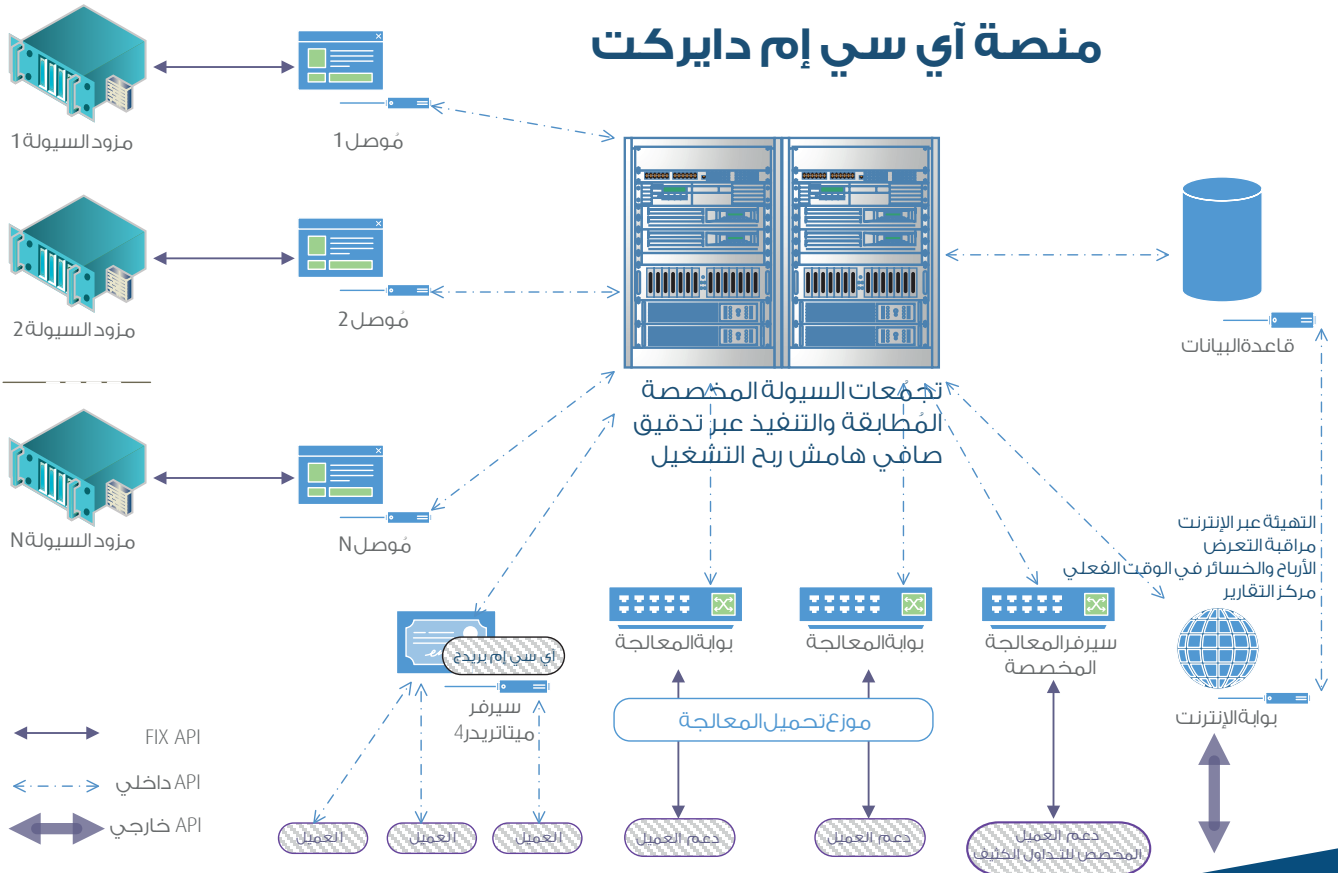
منصة آي سي إم دايركت

مزود السيولة 1

مُوصل 1

مزود السيولة 2

مُوصل 2

مزود السيولة N

مُوصل N

تجمُعات السيولة المخصصة
المُطابقة والتنفيذ عبر تدقيق
صافي هامش ربح التشغيل

قاعدة البيانات

التهيئة عبر الإنترنت
مراقبة التعرض
الأرباح والخسائر في الوقت الفعلي
مركز التقارير

بوابة الإنترنت

آي سي إم بريدج

سيرفر
ميتاتريدر4

بوابة المعالجة

بوابة المعالجة

سيرفر المعالجة
المخصصة

موزع تحميل المعالجة

FIX API

API داخلي

API خارجي

العميل

العميل

العميل

دعم العميل

دعم العميل

دعم العميل
المخصص للتداول الكثيف